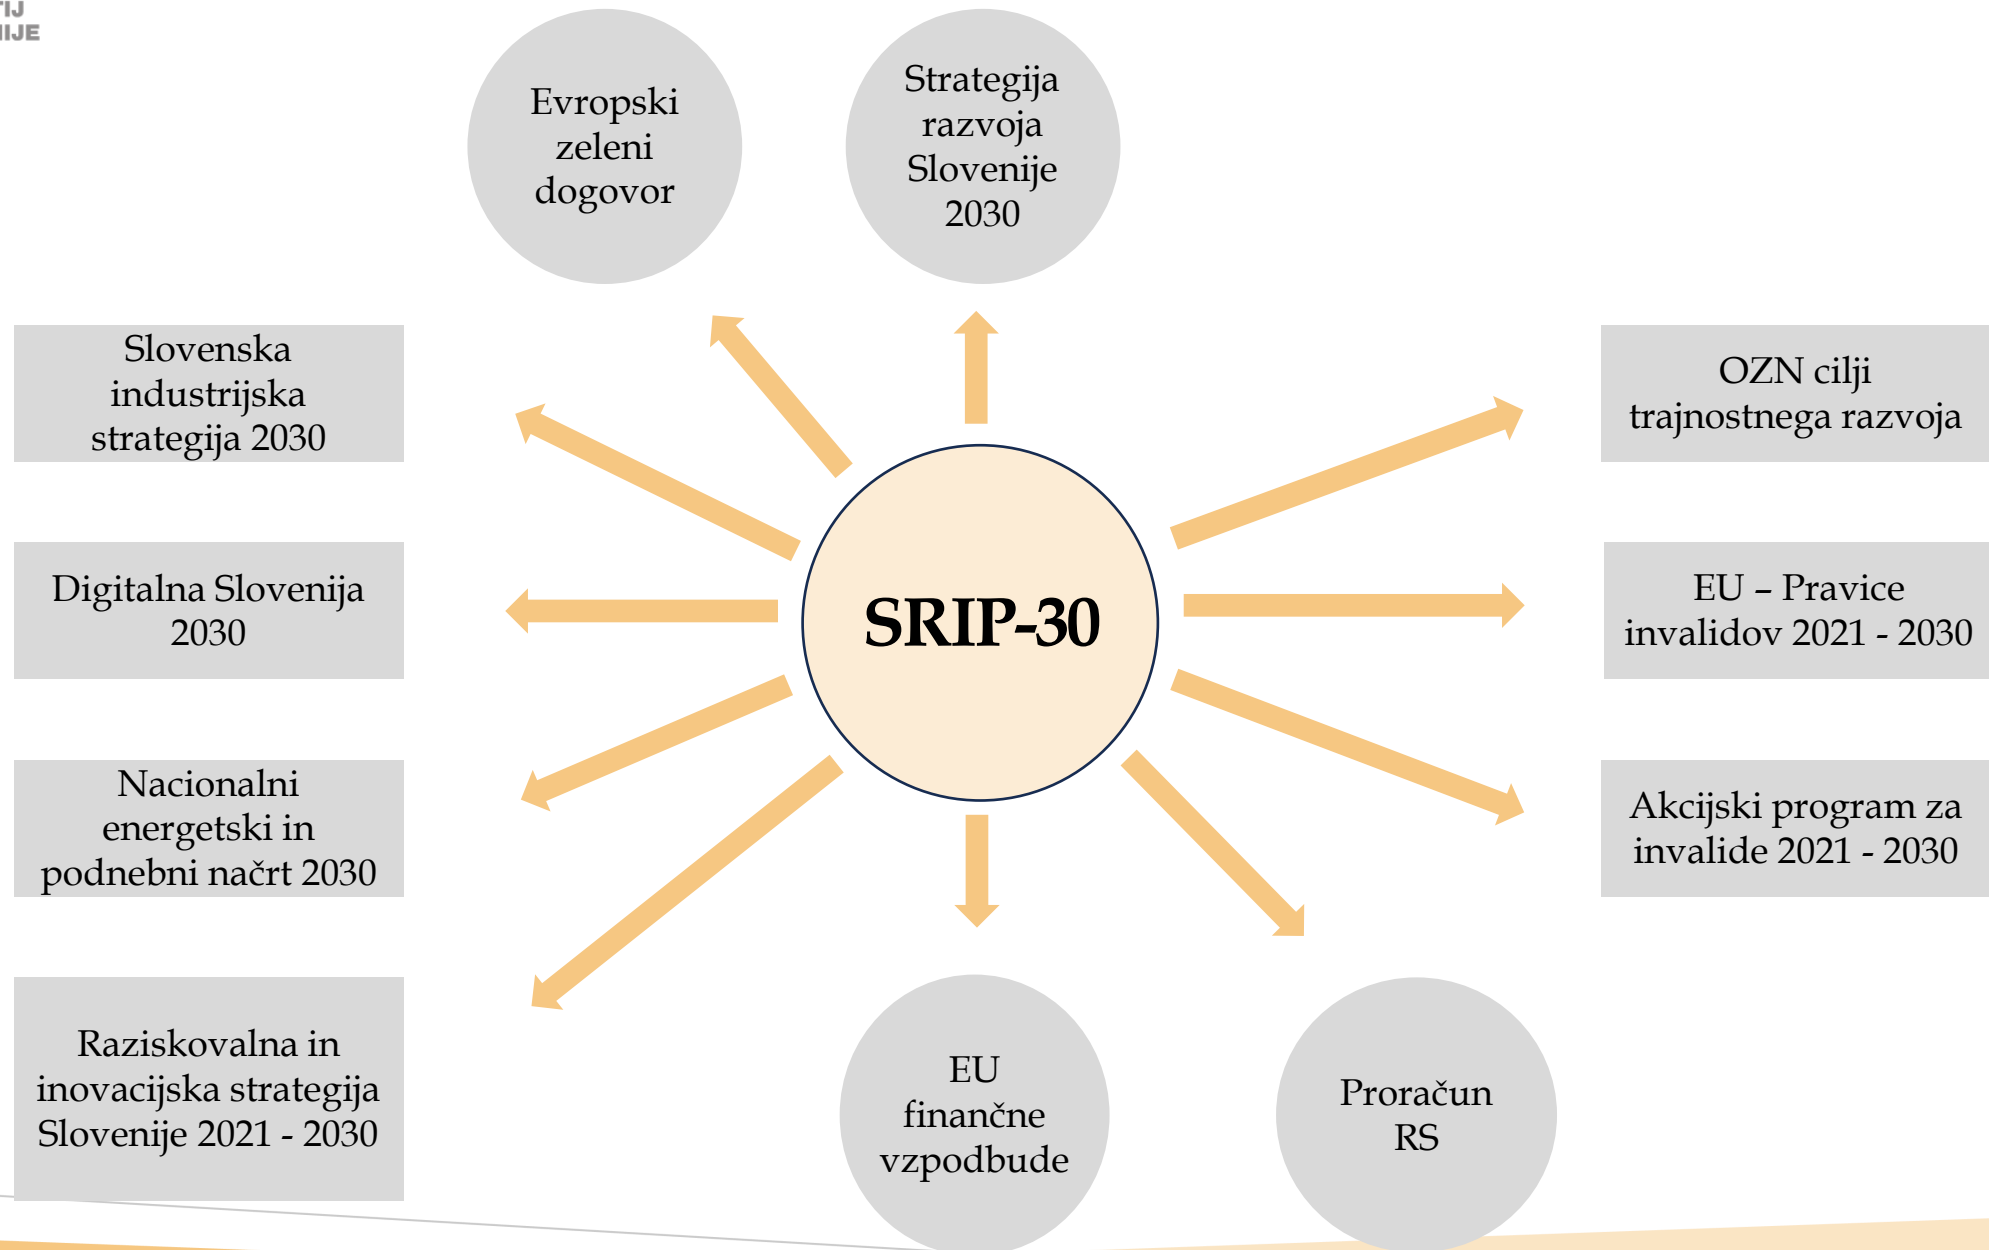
TIJ
IJE

Evropski zeleni dogovor

Strategija razvoja Slovenije 2030

Slovenska industrijska strategija 2030

OZN cilji trajnostnega razvoja

Digitalna Slovenija 2030

SRIP-30

EU – Pravice invalidov 2021 - 2030

Nacionalni energetski in podnebni načrt 2030

Akcijski program za invalide 2021 - 2030

Raziskovalna in inovacijska strategija Slovenije 2021 - 2030

EU finančne vzpodbude

Proračun RS